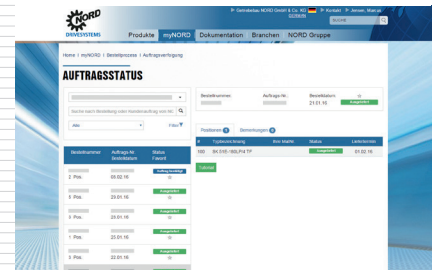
NORD DRIVESYSTEMS

Getriebebau NORD GmbH & Co. KG GOSSEN | Kontakt | Jensen, Marcus

SUCHE

Produkte myNORD Dokumentation Branchen NORD Gruppe

Home / myNORD / Bestellprozess / Auftragsverfolgung

AUFTRAGSSTATUS

Suche nach Bestellung oder Kundenauftrag von bis

Alle

Filter

| Bestellnummer | Auftrags-Nr. Bestelldatum | Status Favorit |
|---|---|---|
| 2 Pos. | 09.02.16 | Auftrag bestätigt |
| 3 Pos. | 23.01.16 | Ausgeliefert |
| 2 Pos. | 23.01.16 | Ausgeliefert |
| 1 Pos. | 23.01.16 | Ausgeliefert |
| 2 Pos. | 23.01.16 | Ausgeliefert |

Bestellnummer: | Auftrags-Nr.: | Bestelldatum: 21.01.16 | Ausgeliefert

Positionen 1 | Bemerkungen 0

| # | Typbezeichnung | Ihre Matnr. | Status | Lieferdatum |
|---|---|---|---|---|
| 100 | SK 31E-100LP/4 TF | | Ausgeliefert | 01.02.16 |

Zurück